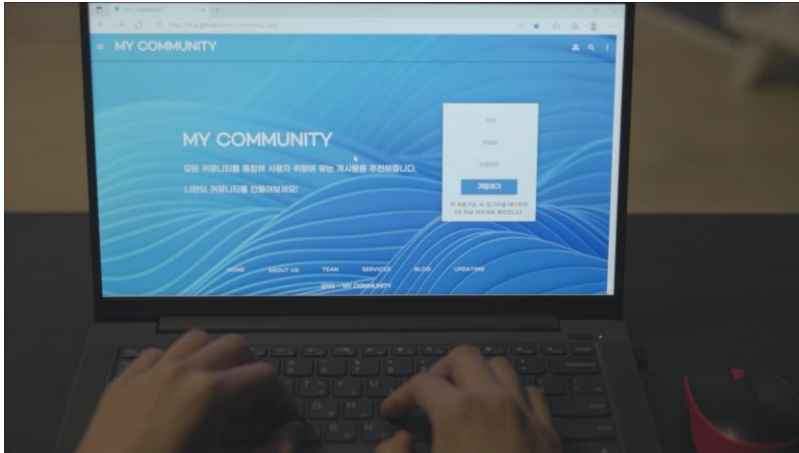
≡ MY COMMUNITY

MY COMMUNITY

모든 커뮤니티를 통합해 사용자 취향에 맞는 게시물을 추천해줍니다.

나만의 커뮤니티를 만들어보세요!

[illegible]

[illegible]

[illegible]

가입하기

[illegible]

HOME ABOUT US TEAM SERVICES BLOG UPDATING

2019 — MY COMMUNITY